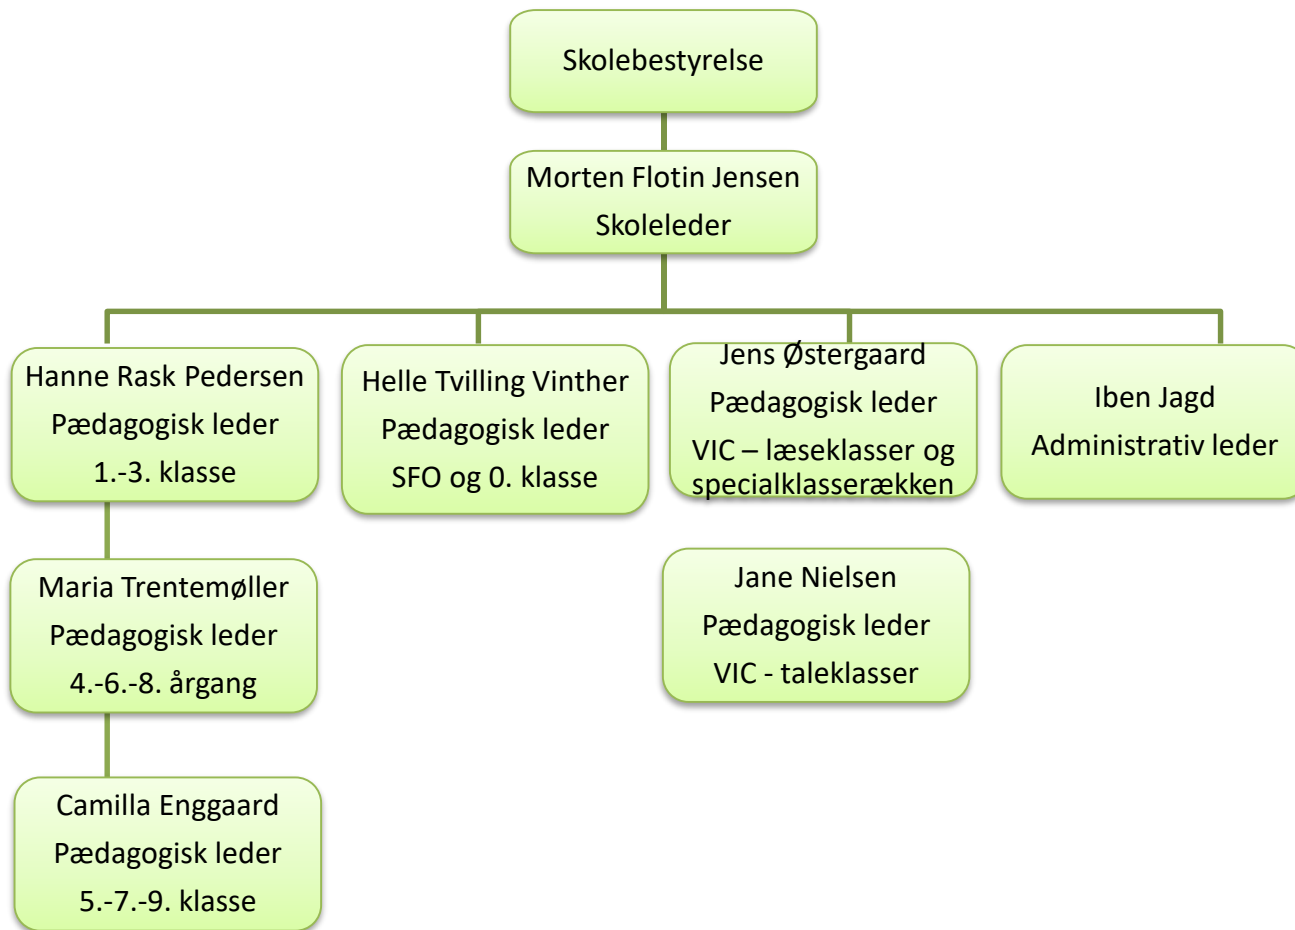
Skolebestyrelse

Morten Flotin Jensen
Skoleleder

Hanne Rask Pedersen
Pædagogisk leder
1.-3. klasse

Maria Trentemøller
Pædagogisk leder
4.-6.-8. årgang

Camilla Enggaard
Pædagogisk leder
5.-7.-9. klasse

Helle Tvilling Vinther
Pædagogisk leder
SFO og 0. klasse

Jens Østergaard
Pædagogisk leder
VIC – læseklasser og specialklasserækken

Jane Nielsen
Pædagogisk leder
VIC - taleklasser

Iben Jagd
Administrativ leder